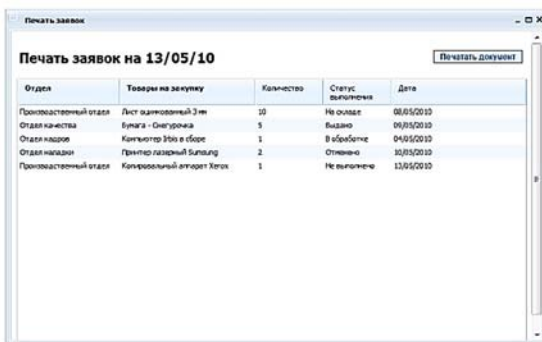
Печать заявок

Печать заявок на 13/05/10

Печатать документ

| Отдел | Товары на закупку | Количество | Статус выполнения | Дата |
|---|---|---|---|---|
| Производственный отдел | Лист оцинкованный 3 мм | 10 | Не оплачено | 08/05/2010 |
| Отдел качества | Бумага - Снегурочка | 5 | Выдано | 09/05/2010 |
| Отдел кадров | Компьютер Irbis в сборе | 1 | В обработке | 04/05/2010 |
| Отдел наладки | Принтер лазерный Samsung | 2 | Отменено | 10/05/2010 |
| Производственный отдел | Копировальный аппарат Xerox | 1 | Не выполнено | 13/05/2010 |